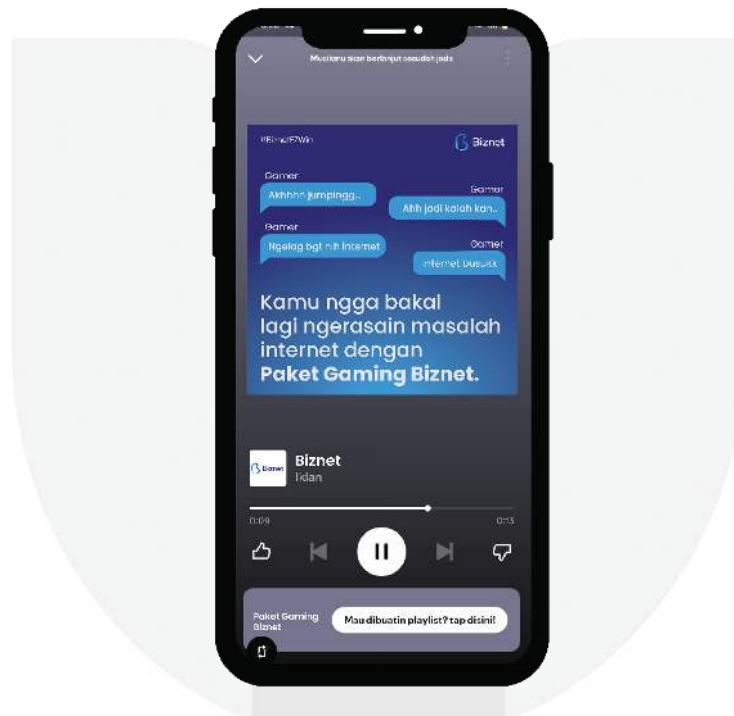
Musikmu akan berlanjut sesudah iklan

#BiznetEZWin

Biznet

Gamer
Akhhhh jumpingg...

Gamer
Ahh jadi kalah kan..

Gamer
Ngelag bgt nih internet

Gamer
Internet busukk

Kamu ngga bakal lagi ngerasain masalah internet dengan **Paket Gaming Biznet.**

Biznet
Iklan

0:09
0:13

Paket Gaming Biznet

Mau dibuatin playlist? tap disini!